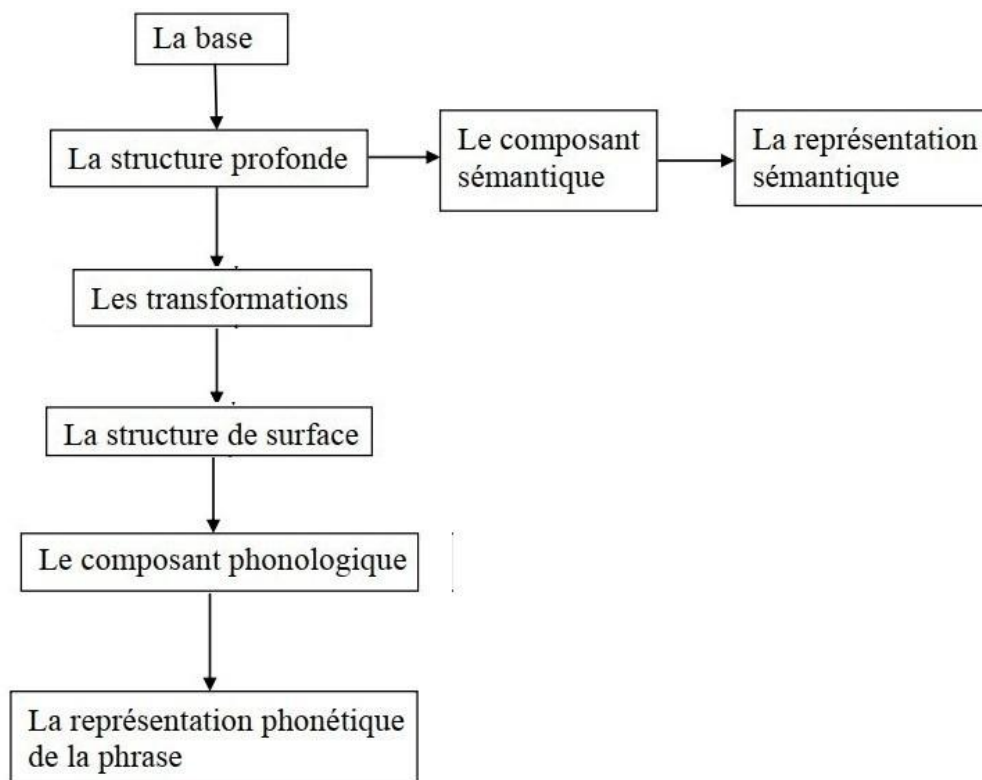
La base

La structure profonde

Le composant sémantique

La représentation sémantique

Les transformations

La structure de surface

Le composant phonologique

La représentation phonétique de la phrase